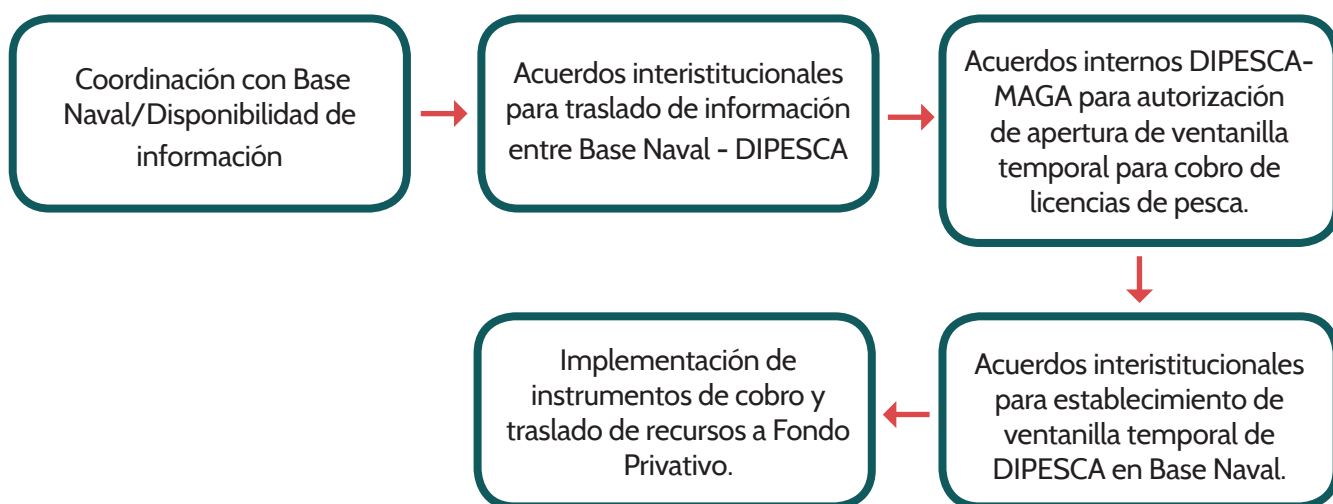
Coordinación con Base Naval/Disponibilidad de información

Acuerdos interistitucionales para traslado de información entre Base Naval - DIPESCA

Acuerdos internos DIPESCA-MAGA para autorización de apertura de ventanilla temporal para cobro de licencias de pesca.

Acuerdos interistitucionales para establecimiento de ventanilla temporal de DIPESCA en Base Naval.

Implementación de instrumentos de cobro y traslado de recursos a Fondo Privativo.